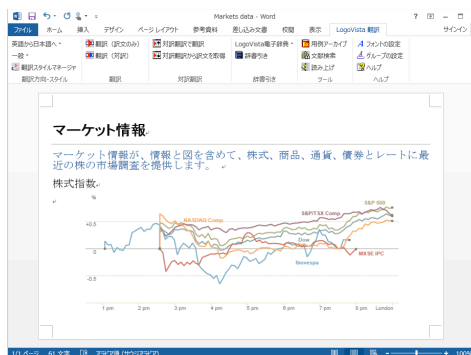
Markets data - Word

? ー □ ×

ファイル　ホーム　挿入　デザイン　ページレイアウト　参考資料　差し込み文書　校閲　表示　LogoVista 翻訳　サインイン

英語から日本語へ ▾
一般 ▾
翻訳スタイルマネージャ
翻訳方向・スタイル

翻訳（訳文のみ）
翻訳（対訳）
翻訳

対訳画面で翻訳
対訳画面から訳文を取得
対訳翻訳

LogoVista電子辞典 ▾
辞書引き
辞書引き

用例アーカイブ
文書検索
読み上げ
ツール

フォントの設定
グループの設定
ヘルプ
ヘルプ

マーケット情報

マーケット情報が、情報と図を含めて、株式、商品、通貨、債券とレートに最近の株の市場調査を提供します。

株式指数

%

+0.5

0

-0.5

NASDAQ Comp

S&P 500

S&P/TSX Comp

Dow

FTSE 100

MXSE IPC

Bovespa

1 pm　2 pm　3 pm　4 pm　5 pm　6 pm　7 pm　8 pm London

1/1 ページ　61 文字　日本語（ガ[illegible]）　100%